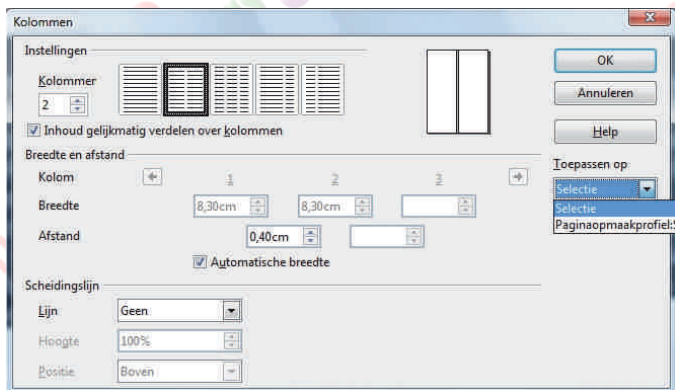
Kolommen

Instellingen

Kolommen
2

Inhoud gelijkmatig verdelen over kolommen

OK
Annuleren
Help

Breedte en afstand

Kolom
1
2
3

Breedte
8,30cm
8,30cm

Afstand
0,40cm

Automatische breedte

Toepassen op
Selectie
Selectie
Paginaopmaakprofiel:S

Scheidingslijn

Lijn
Geen

Hoogte
100%

Positie
Boven